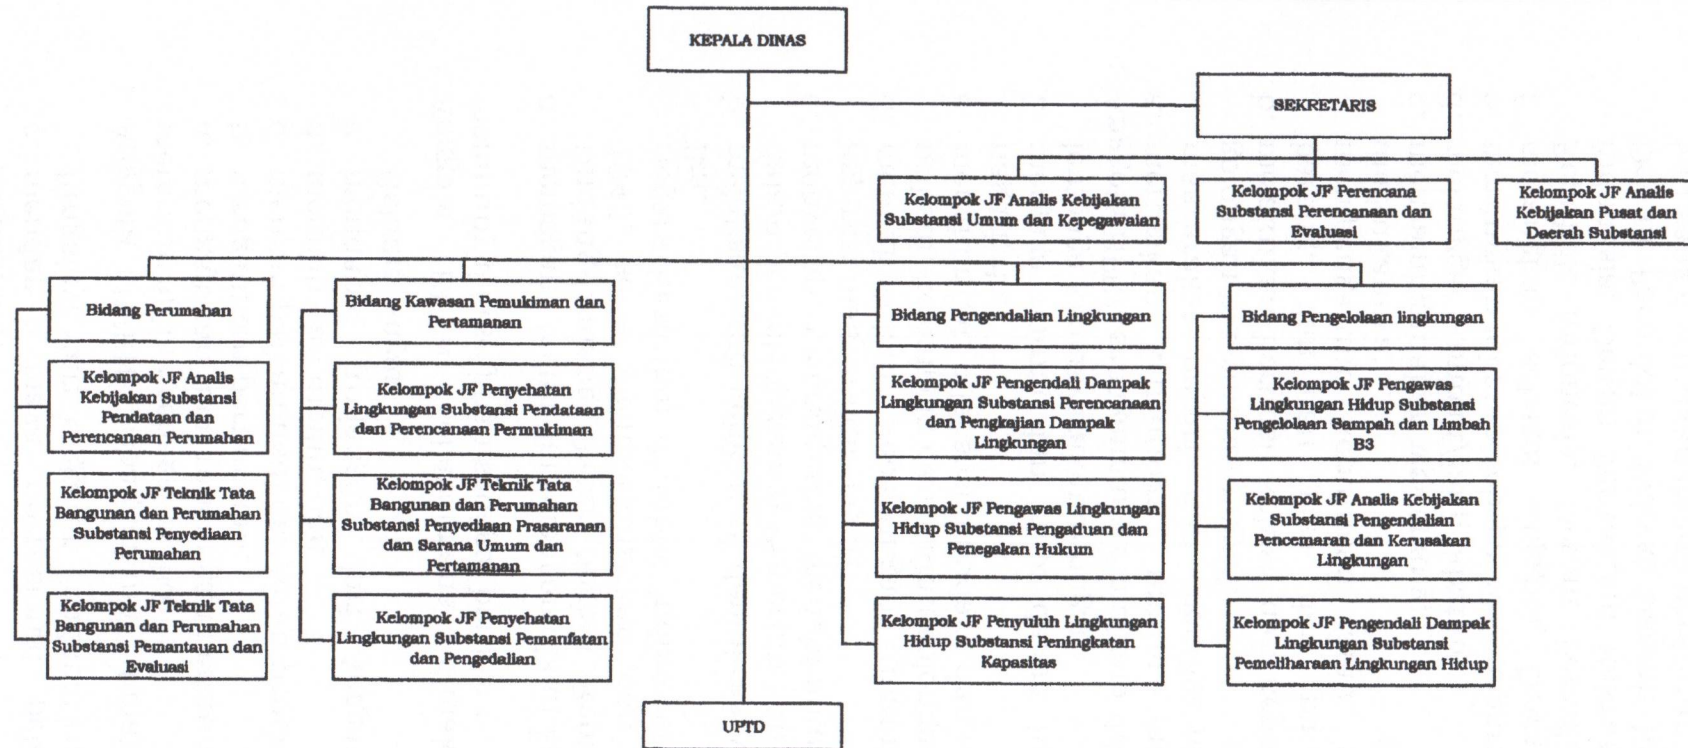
KEPALA DINAS

SEKRETARIS

Kelompok JF Analis Kebijakan Substansi Umum dan Kepegawaian

Kelompok JF Perencana Substansi Perencanaan dan Evaluasi

Kelompok JF Analis Kebijakan Pusat dan Daerah Substansi

Bidang Perumahan

Kelompok JF Analis Kebijakan Substansi Pendataan dan Perencanaan Perumahan

Kelompok JF Teknik Tata Bangunan dan Perumahan Substansi Penyediaan Perumahan

Kelompok JF Teknik Tata Bangunan dan Perumahan Substansi Pemantauan dan Evaluasi

Bidang Kawasan Pemukiman dan Pertamanan

Kelompok JF Penyehatan Lingkungan Substansi Pendataan dan Perencanaan Permukiman

Kelompok JF Teknik Tata Bangunan dan Perumahan Substansi Penyediaan Prasaranan dan Sarana Umum dan Pertamanan

Kelompok JF Penyehatan Lingkungan Substansi Pemanfatan dan Pengedalian

Bidang Pengendalian Lingkungan

Kelompok JF Pengendali Dampak Lingkungan Substansi Perencanaan dan Pengkajian Dampak Lingkungan

Kelompok JF Pengawas Lingkungan Hidup Substansi Pengaduan dan Penegakan Hukum

Kelompok JF Penyuluh Lingkungan Hidup Substansi Peningkatan Kapasitas

Bidang Pengelolaan lingkungan

Kelompok JF Pengawas Lingkungan Hidup Substansi Pengelolaan Sampah dan Limbah B3

Kelompok JF Analis Kebijakan Substansi Pengendalian Pencemaran dan Kerusakan Lingkungan

Kelompok JF Pengendali Dampak Lingkungan Substansi Pemeliharaan Lingkungan Hidup

UPTD